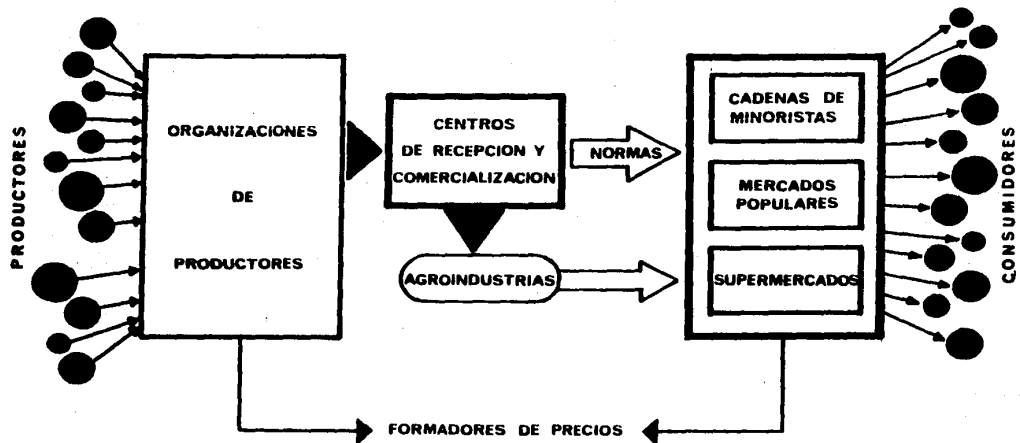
PRODUCTORES

ORGANIZACIONES

DE

PRODUCTORES

CENTROS DE RECEPCION Y COMERCIALIZACION

NORMAS

AGROINDUSTRIAS

CADENAS DE MINORISTAS

MERCADOS POPULARES

SUPERMERCADOS

CONSUMIDORES

FORMADORES DE PRECIOS